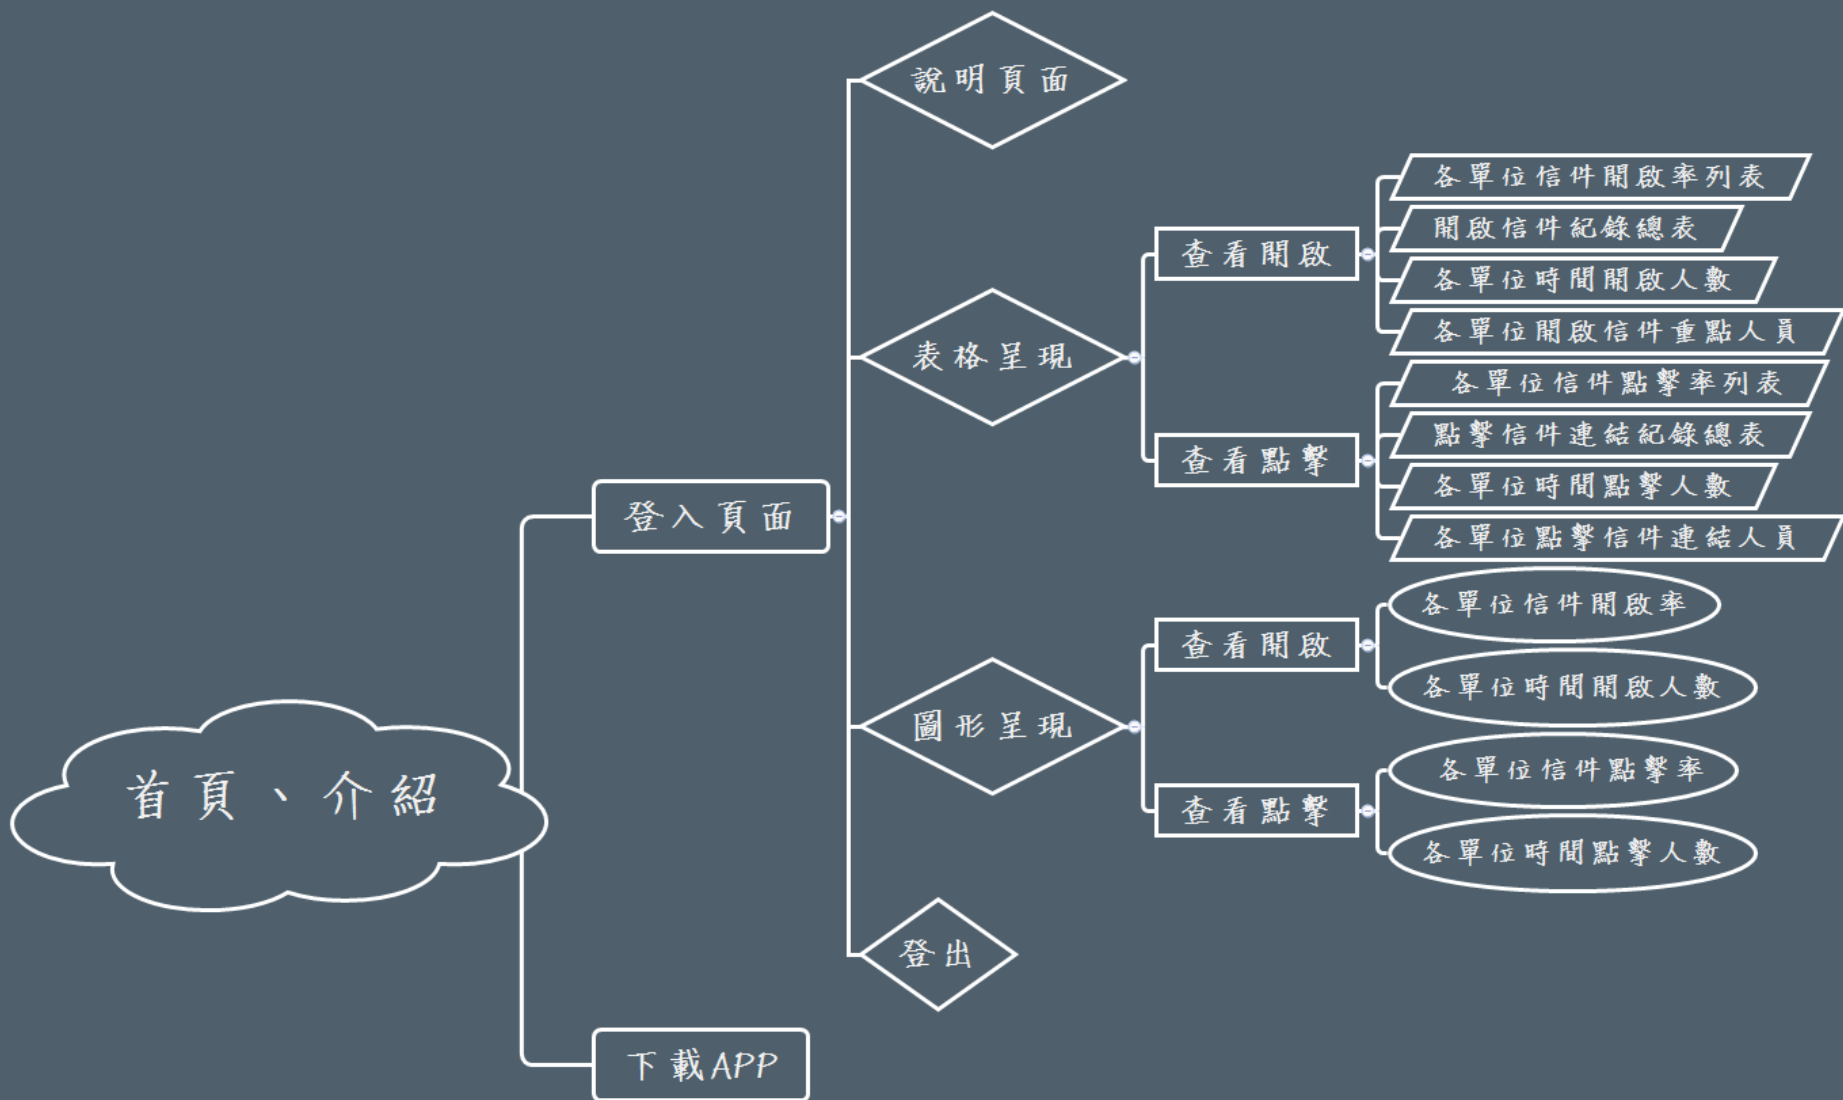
首頁、介紹

登入頁面

說明頁面

表格呈現

查看開啟

各單位信件開啟率列表

開啟信件紀錄總表

各單位時間開啟人數

各單位開啟信件重點人員

查看點擊

各單位信件點擊率列表

點擊信件連結紀錄總表

各單位時間點擊人數

各單位點擊信件連結人員

圖形呈現

查看開啟

各單位信件開啟率

各單位時間開啟人數

查看點擊

各單位信件點擊率

各單位時間點擊人數

登出

下載APP